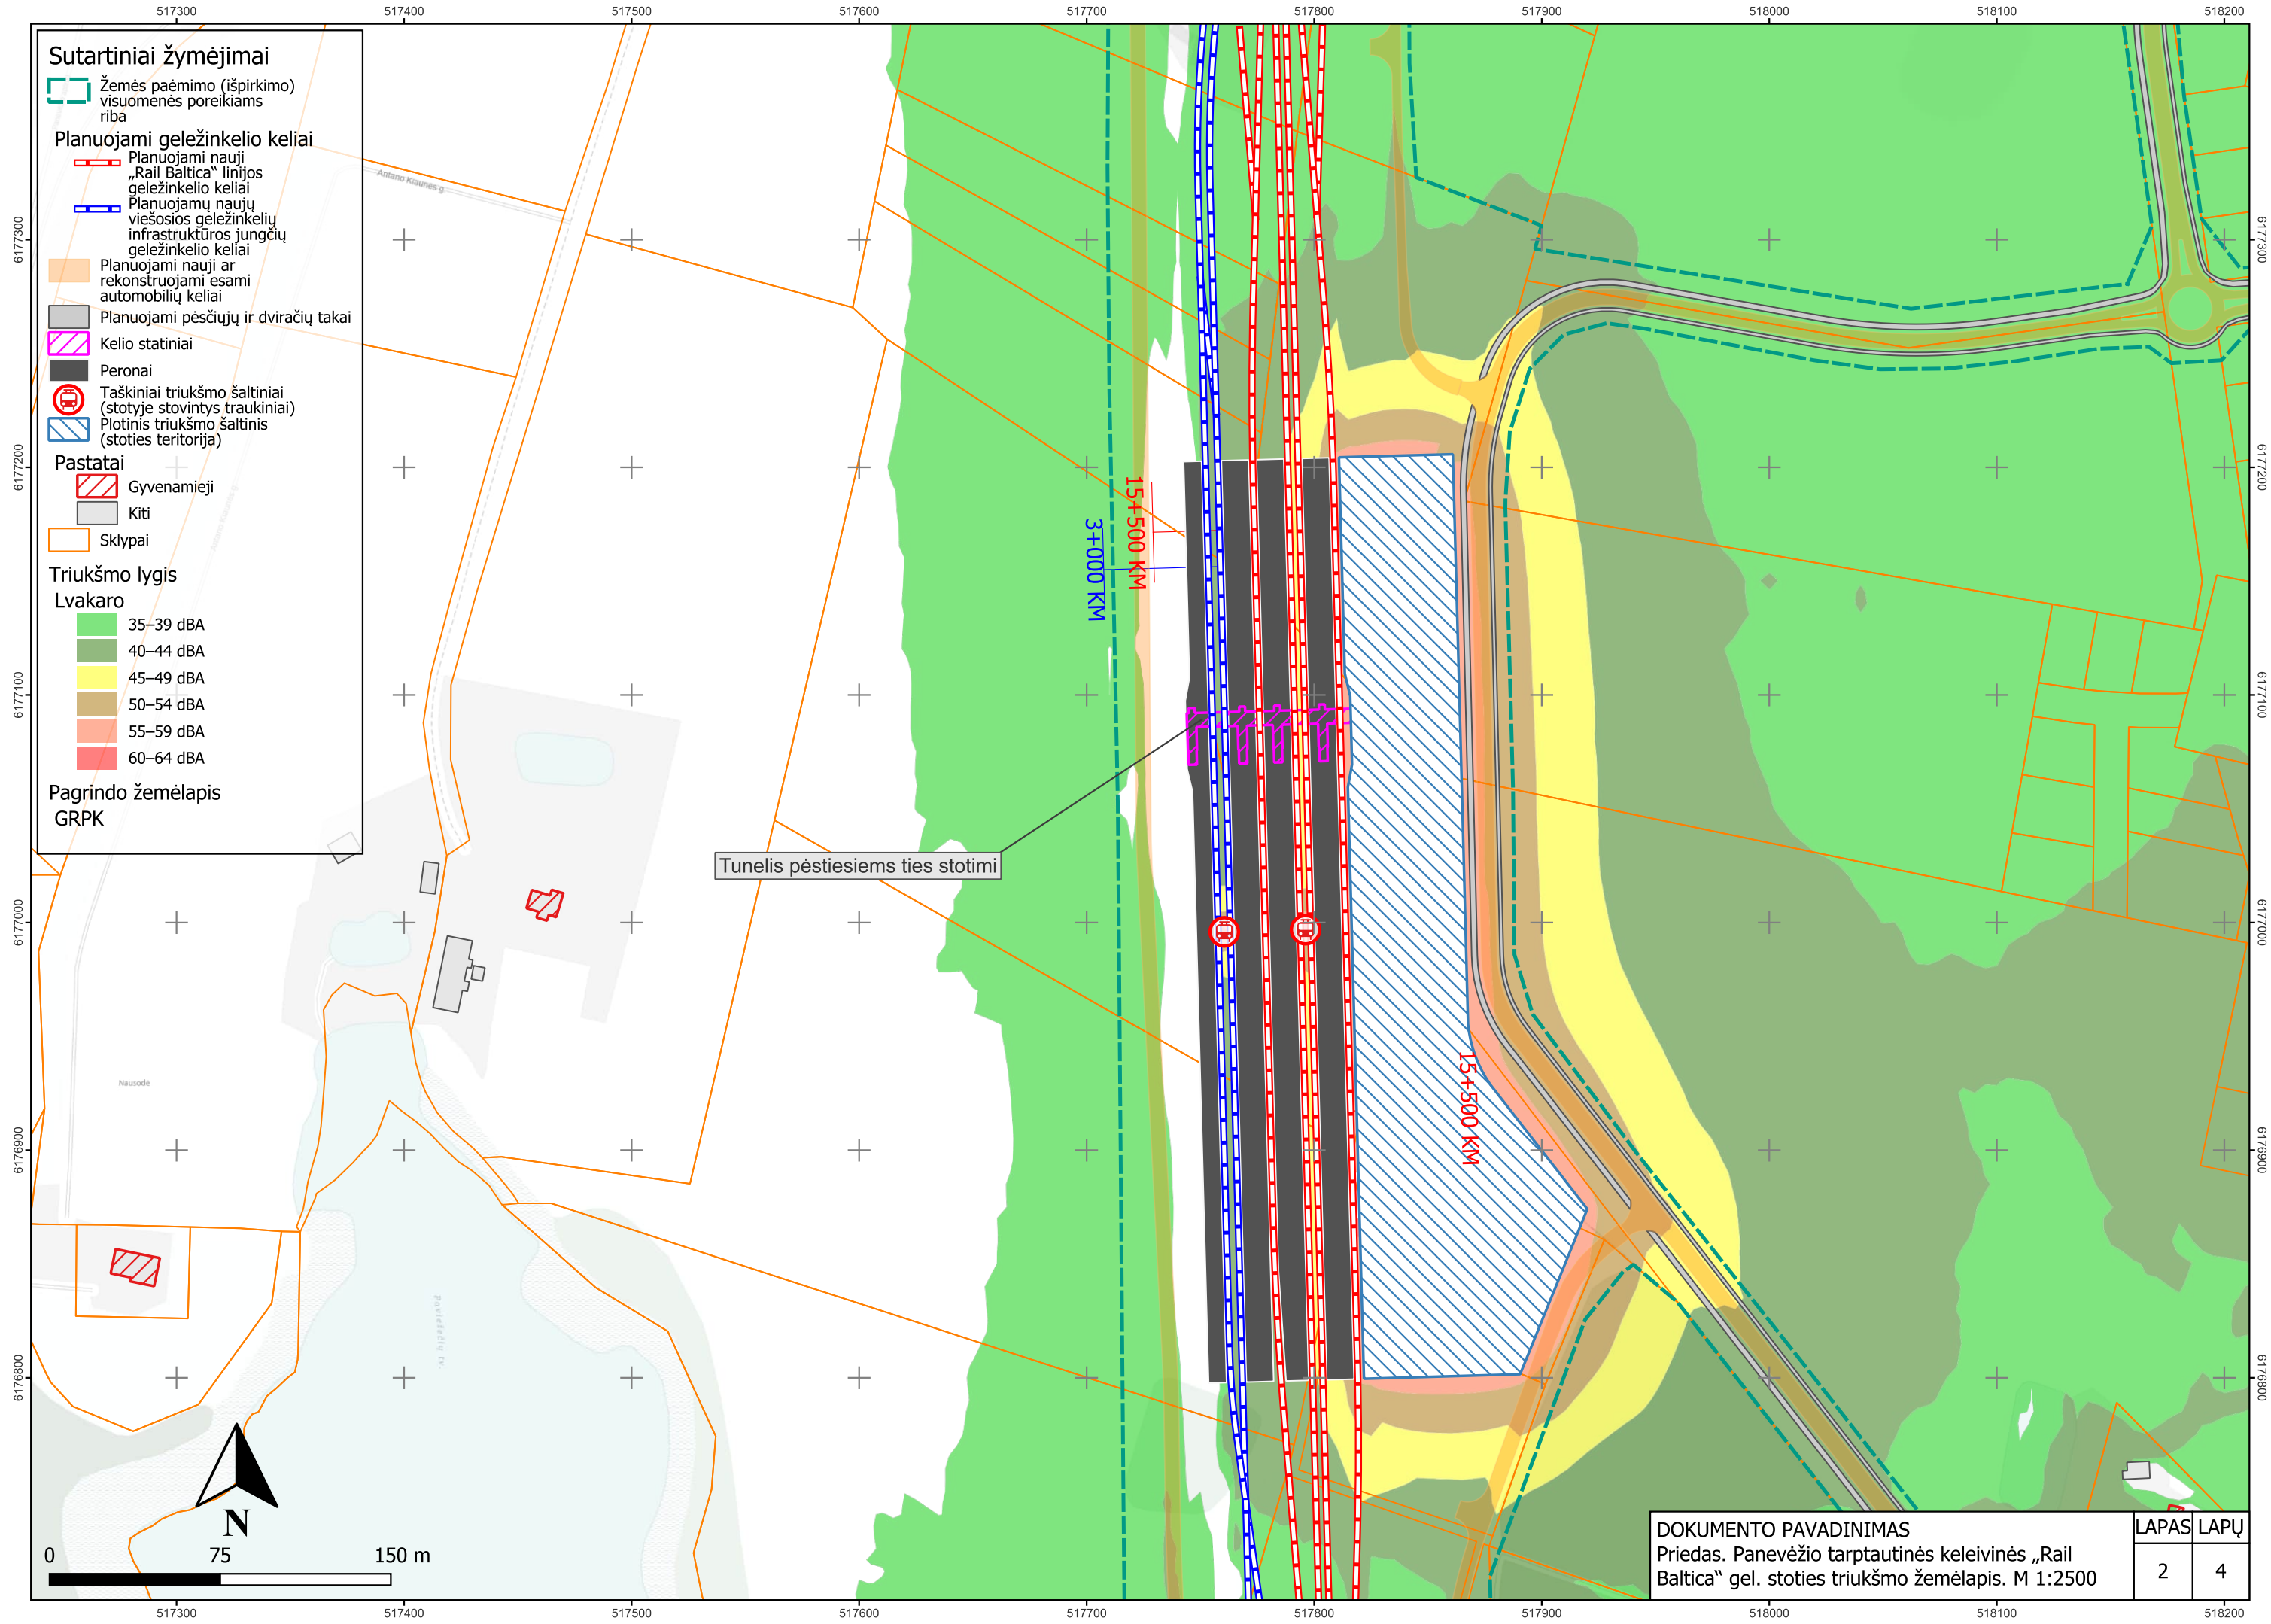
517300 517400 517500 517600 517700 517800 517900 518000 518100 518200

6177300 6177200 6177100 6177000 6176900 6176800

Sutartiniai žymėjimai
Žemės paėmimo (išpirkimo) visuomenės poreikiams riba
Planuojami geležinkelio keliai
Planuojami nauji „Rail Baltica" linijos geležinkelio keliai
Planuojamų naujų viešosios geležinkelių infrastruktūros jungčių geležinkelio keliai
Planuojami nauji ar rekonstruojami esami automobilių keliai
Planuojami pėsčiųjų ir dviračių takai
Kelio statiniai
Peronai
Taškiniai triukšmo šaltiniai (stotyje stovintys traukiniai)
Plotinis triukšmo šaltinis (stoties teritorija)
Pastatai
Gyvenamieji
Kiti
Sklypai
Triukšmo lygis
Lvakaro
35–39 dBA
40–44 dBA
45–49 dBA
50–54 dBA
55–59 dBA
60–64 dBA
Pagrindo žemėlapis
GRPK

Antano Kiaunės g.

15+500 KM
3+000 KM
Tunelis pėstiesiems ties stotimi
15+500 KM

Nausode

N
0 75 150 m

| DOKUMENTO PAVADINIMAS<br>Priedas. Panevėžio tarptautinės keleivinės „Rail Baltica" gel. stoties triukšmo žemėlapis. M 1:2500 | LAPAS | LAPŲ |
|---|---|---|
| | 2 | 4 |

517300 517400 517500 517600 517700 517800 517900 518000 518100 518200